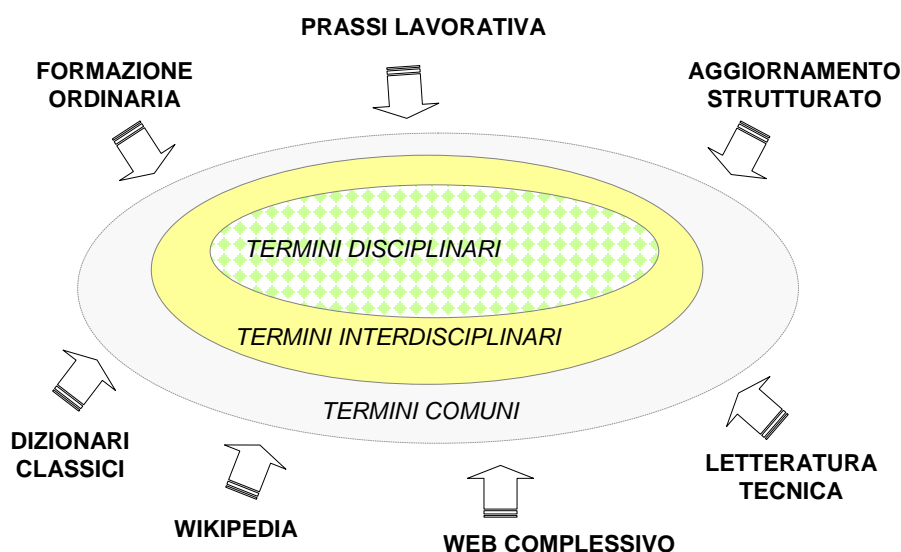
PRASSI LAVORATIVA

FORMAZIONE ORDINARIA

AGGIORNAMENTO STRUTTURATO

TERMINI DISCIPLINARI

TERMINI INTERDISCIPLINARI

TERMINI COMUNI

DIZIONARI CLASSICI

LETTERATURA TECNICA

WIKIPEDIA

WEB COMPLESSIVO